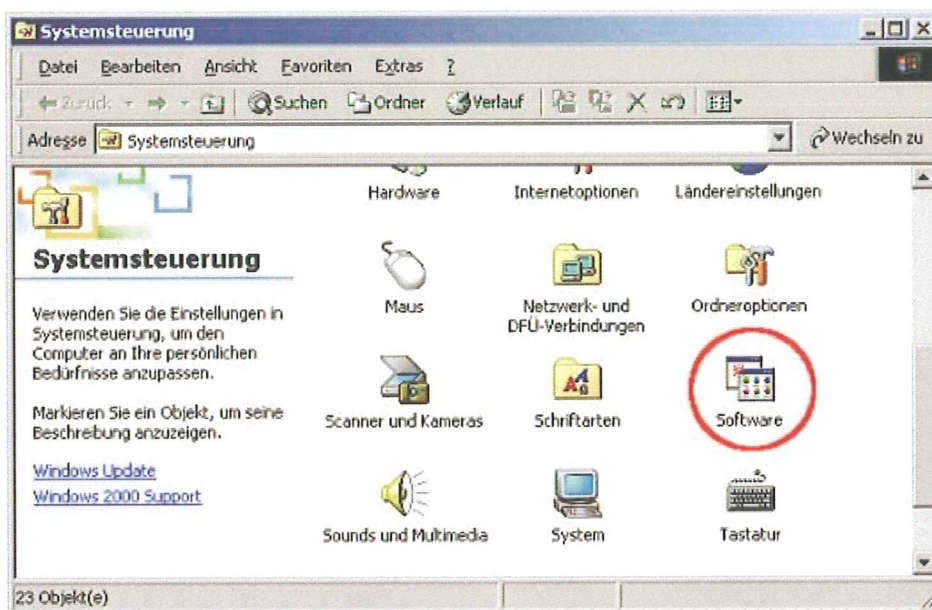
Systemsteuerung

Datei Bearbeiten Ansicht Favoriten Extras ?

Zurück Suchen Ordner Verlauf

Adresse Systemsteuerung Wechseln zu

Hardware Internetoptionen Ländereinstellungen

Systemsteuerung

Verwenden Sie die Einstellungen in Systemsteuerung, um den Computer an Ihre persönlichen Bedürfnisse anzupassen.

Markieren Sie ein Objekt, um seine Beschreibung anzuzeigen.

Windows Update
Windows 2000 Support

Maus

Netzwerk- und DFÜ-Verbindungen

Ordneroptionen

Scanner und Kameras

Schriftarten

Software

Sounds und Multimedia

System

Tastatur

23 Objekt(e)